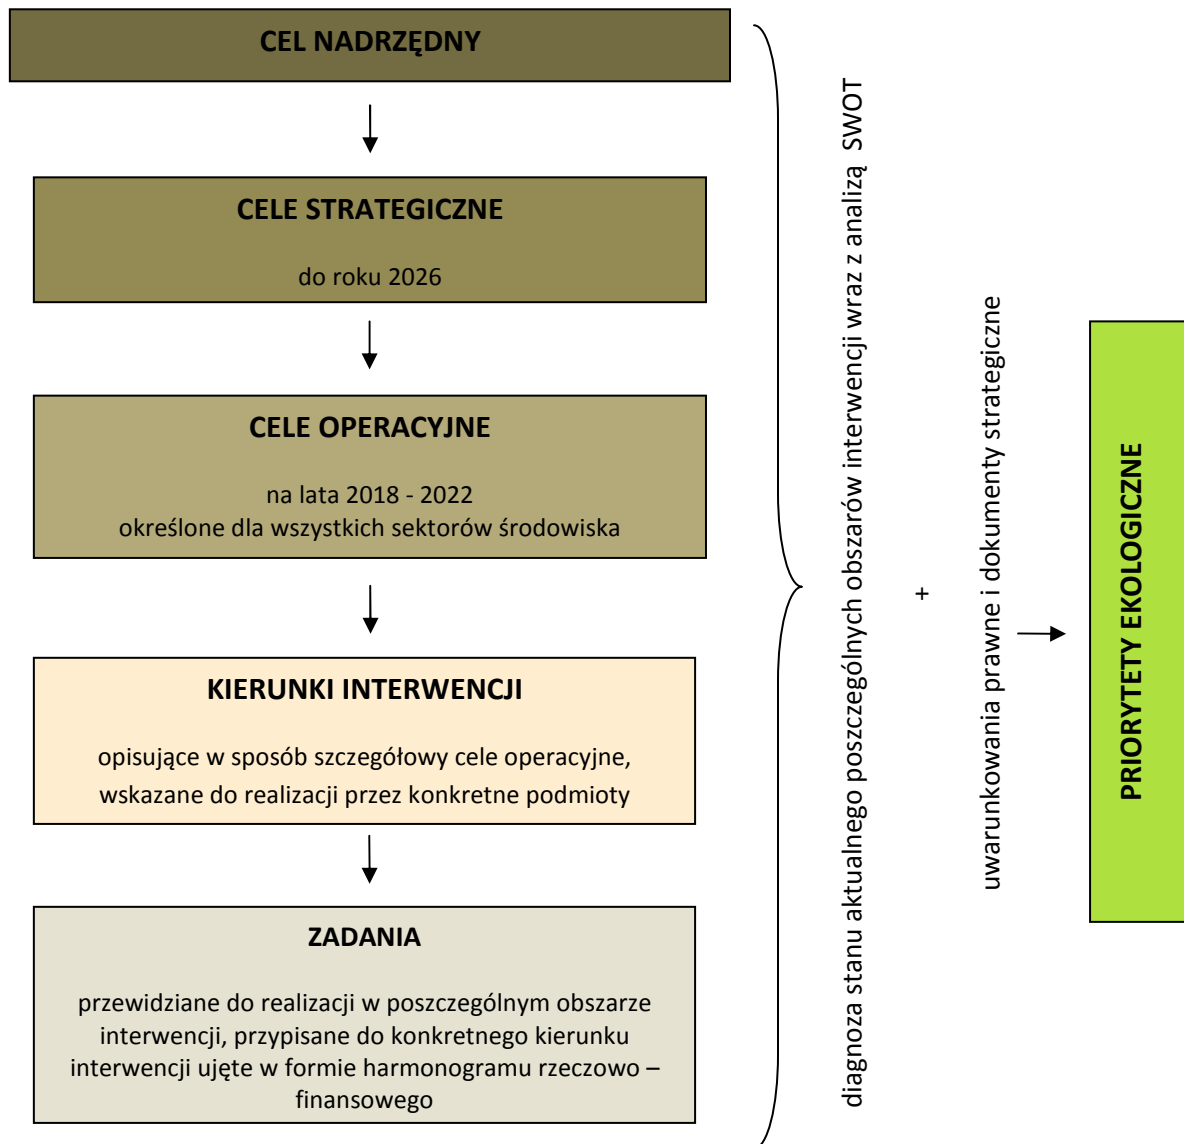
CEL NADRZĘDNY

CELE STRATEGICZNE

do roku 2026

CELE OPERACYJNE

na lata 2018 - 2022
określone dla wszystkich sektorów środowiska

KIERUNKI INTERWENCJI

opisujące w sposób szczegółowy cele operacyjne, wskazane do realizacji przez konkretne podmioty

ZADANIA

przewidziane do realizacji w poszczególnym obszarze interwencji, przypisane do konkretnego kierunku interwencji ujęte w formie harmonogramu rzeczowo – finansowego

diagnoza stanu aktualnego poszczególnych obszarów interwencji wraz z analizą SWOT

+

uwarunkowania prawne i dokumenty strategiczne

PRIORYTETY EKOLOGICZNE